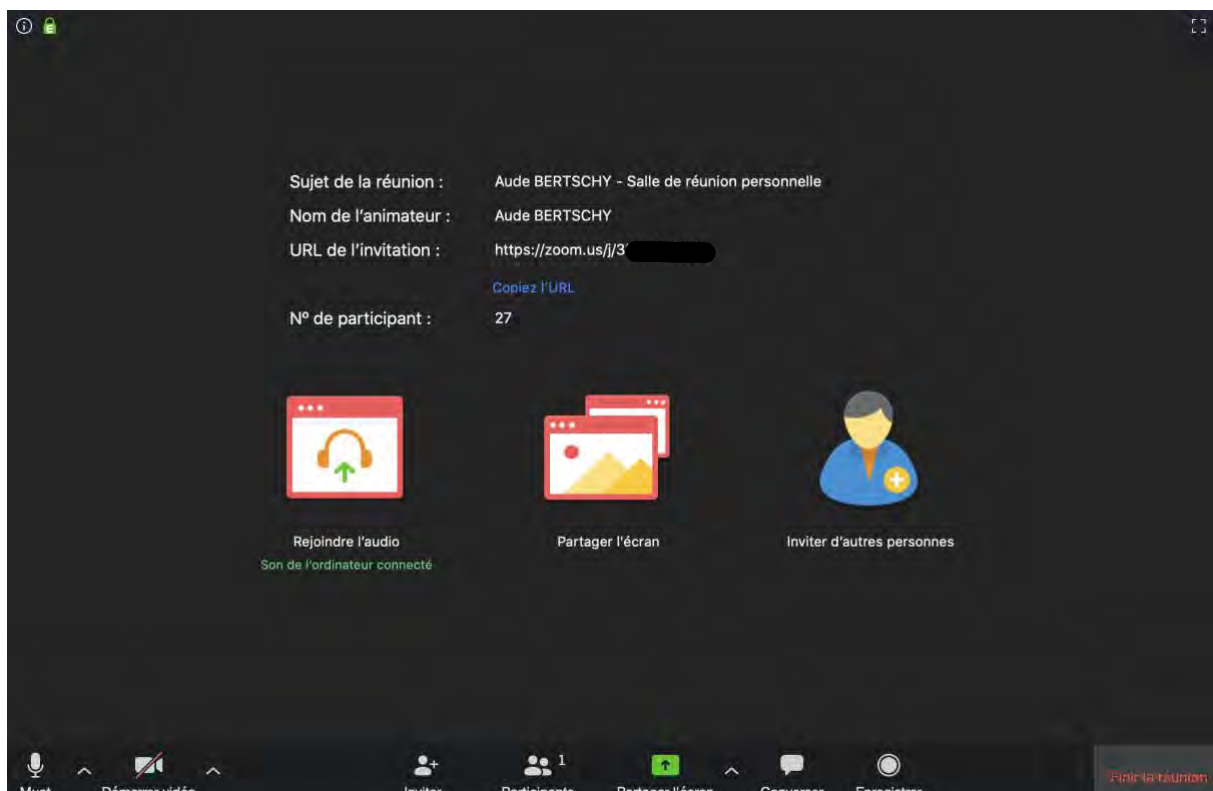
Sujet de la réunion : Aude BERTSCHY - Salle de réunion personnelle
Nom de l'animateur : Aude BERTSCHY
URL de l'invitation : https://zoom.us/j/3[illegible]
Copiez l'URL
Nº de participant : 27

Rejoindre l'audio
Son de l'ordinateur connecté

Partager l'écran

Inviter d'autres personnes

Muet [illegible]
Démarrer vidéo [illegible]
Inviter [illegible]
1
Participants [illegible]
Partager l'écran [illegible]
Converser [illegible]
Enregistrer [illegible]
Finir la réunion